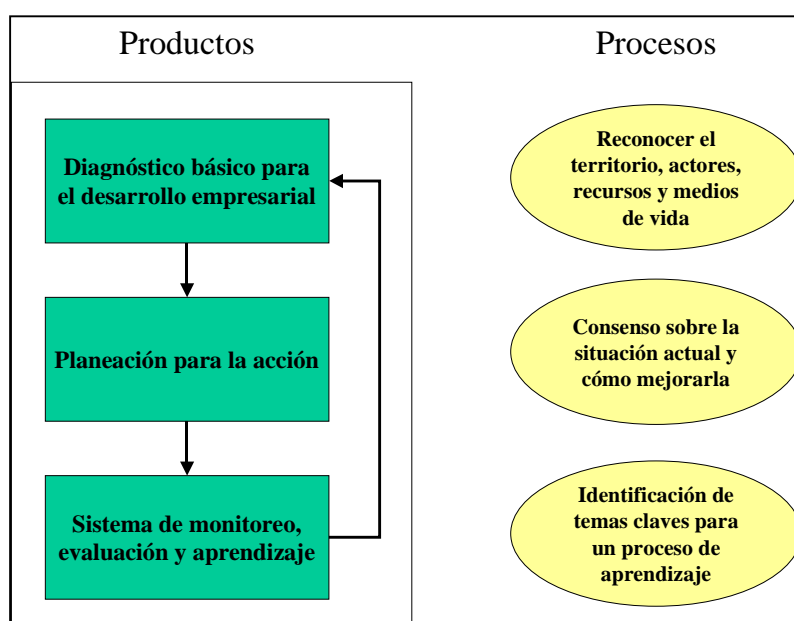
Productos

Procesos

Diagnóstico básico para el desarrollo empresarial

Planeación para la acción

Sistema de monitoreo, evaluación y aprendizaje

Reconocer el territorio, actores, recursos y medios de vida

Consenso sobre la situación actual y cómo mejorarla

Identificación de temas claves para un proceso de aprendizaje